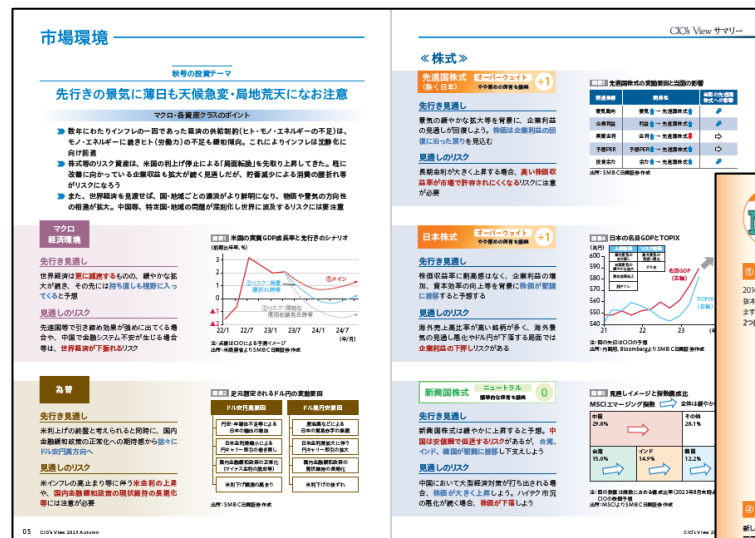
市場環境

秋冬の投資テーマ

先行きの景気に薄日も天候急変・局地荒天になお注意

マクロ・各資産クラスのポイント

数十年にわたりインフレ一辺であった経済の供給制約（ヒト・モノ・エネルギーの不足）は、モノ・エネルギーに続きヒト（労働力）の不足も緩和傾向。これによりインフレは沈静化に向け前進

株式等のリスク資産は、米国の利上げ停止による「局面転換」を先取りし上昇してきた。既に改善に向かっている企業収益も拡大が続く見通しだが、貯蓄減少による消費の腰折れ等がリスクになろう

また、世界経済を見渡せば、国・地域ごとの濃淡がより鮮明になり、物価や景気の方向性の相違が拡大。中国等、特定国の問題が深刻化し世界に波及するリスクには要注意

マクロ経済環境

先行き見通し

世界経済は更に減速するものの、緩やかな拡大が続き、その先には持ち直しも視野に入ってくると予想

見通しのリスク

先進国等で引き締め効果が強めに出てくる場合や、中国で金融システム不安が生じる場合等は、世界経済が下振れるリスク

米国の実質GDP成長率と先行きのシナリオ

(前期比年率, %)

①メイン

②リスク：消費腰折れ

③リスク：信用収縮・景気後退

22/1 22/7 23/1 23/7 24/1 24/7 (年/月)

注：点線はSMBC日興による予想等
出所：米商務省よりSMBC日興証券作成

為替

先行き見通し

米利上げの終盤と考えられると同時に、国内金融緩和政策の正常化への期待感から徐々にドル安円高方向へ

見通しのリスク

米インフレの高止まり等に伴う米金利の上昇や、国内金融緩和政策の現状維持の長期化等には注意が必要

足元想定されるドル円の変動要因

| ドル安円高要因 | ドル高円安要因 |
|---|---|
| 円安・米金利不足等による日本の輸出の増加 | 原油高等による日本の貿易赤字の拡大 |
| 日米金利差縮小による円キャリー取引の巻き戻し | 日米金利差拡大に伴う円キャリー取引の増加 |
| 国内金融緩和政策の正常化（マイナス金利の撤廃等） | 国内金融緩和政策の長期化（現状維持の長期化） |
| 米利下げ期待の高まり | 米利下げの後ずれ |

出所：SMBC日興証券作成

05 CIO's View 2023 Autumn

CIO's View サマリー

≪株式≫

先進国株式（除く日本） オーバーウェイト やや先の中長期を最適 +1

先行き見通し

景気の緩やかな拡大等を背景に、企業利益の見通しが回復しよう。株価は企業利益の回復に沿った展開を見込む

見通しのリスク

長期金利が大きく上昇する場合、高い株価収益率が市場で許容されにくくなるリスクに注意が必要

先進国株式の変動要因と当面の影響

| 変動要因 | 前提等 | 当面の影響 |
|---|---|---|
| 景気動向 | 景気 | ⇨ |
| 企業利益 | 利益 | |
| 長期金利 | 金利 | |
| 予想PER | 予想PER | |
| 投資家の | | |

出所：SMBC日興証券作成

日本株式 オーバーウェイト やや先の中長期を最適 +1

先行き見通し

株価収益率に割高感はなく、企業利益の増加、資本効率の向上を背景に株価が堅調に推移すると予想

見通しのリスク

海外売上高比率が高い銘柄が多く、海外景気の底割れ懸念や円高が下落する局面では企業利益の下押しリスクがある

日本の名目GDPとTOPIX

名目GDP（左軸）

TOPIX（右軸）

出所：内閣府、BloombergよりSMBC日興証券作成

新興国株式 ニュートラル 0

先行き見通し

新興国株式は緩やかに上昇すると予想。中国は安値圏で推移するリスクがあるが、台湾、インド、韓国が堅調に推移し下支えしよう

見通しのリスク

中国において大型経済対策が打ち出される場合、株価が大きく上昇しよう。ハイテク市況の悪化が続く場合、株価が下落しよう

見通しイメージと国別構成比

MSCIエマージング指数

中国 29.8%

台湾 15.0%

インド 14.9%

韓国 12.2%

その他 28.1%

出所：MSCIよりSMBC日興証券作成